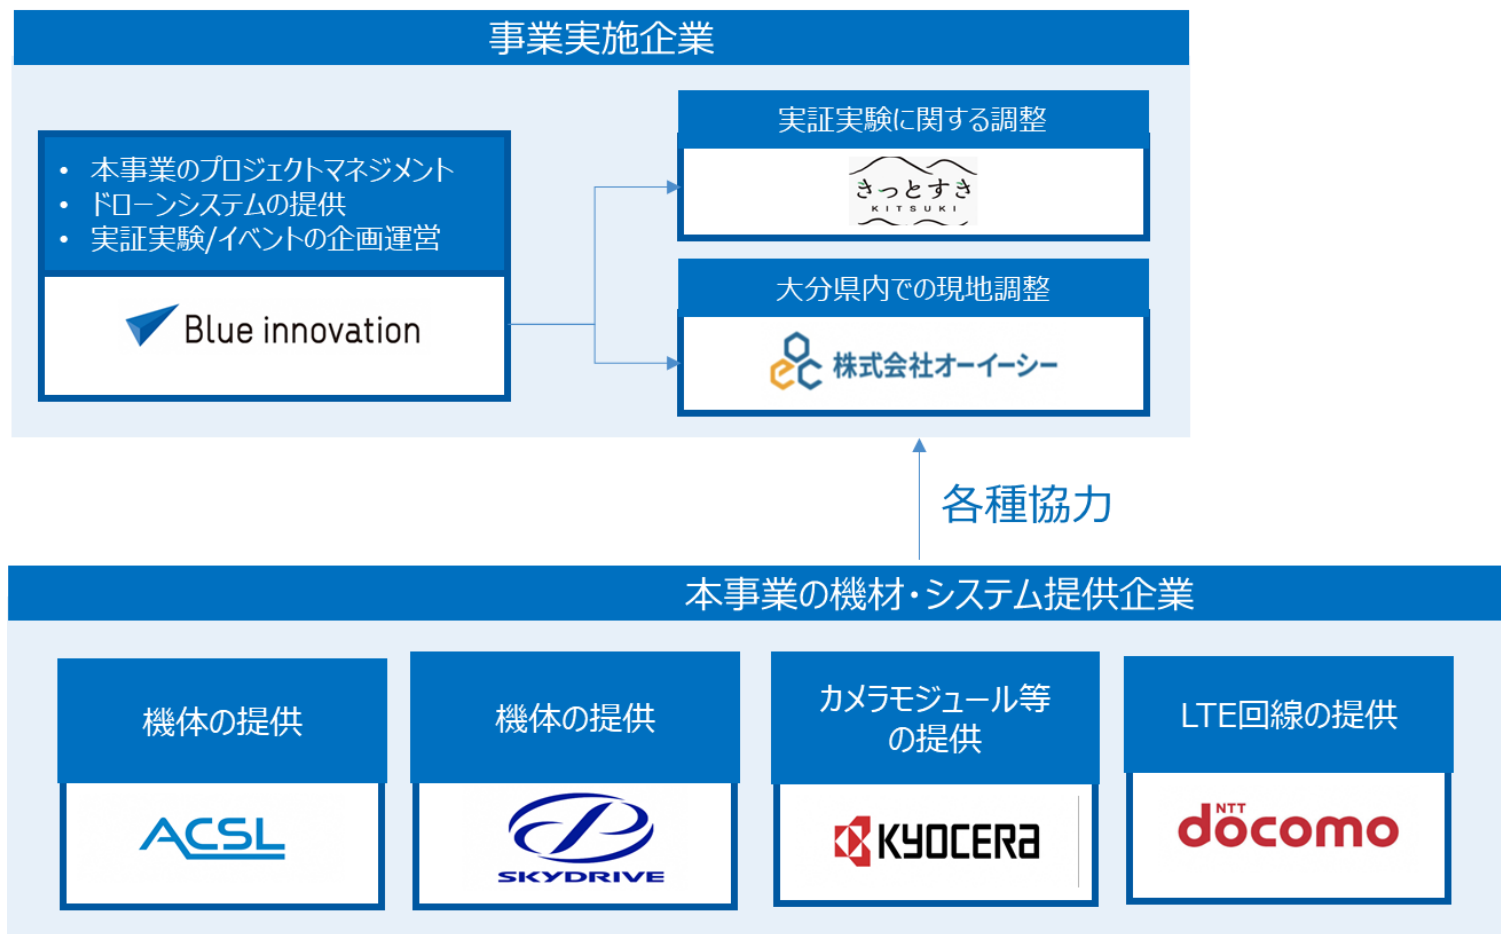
事業実施企業

• 本事業のプロジェクトマネジメント
• ドローンシステムの提供
• 実証実験/イベントの企画運営

Blue innovation

実証実験に関する調整

きっとすき
KITSUKI

大分県内での現地調整

株式会社オーイーシー

各種協力

本事業の機材・システム提供企業

機体の提供

ACSL

機体の提供

SKYDRIVE

カメラモジュール等の提供

KYOCERA

LTE回線の提供

NTT docomo